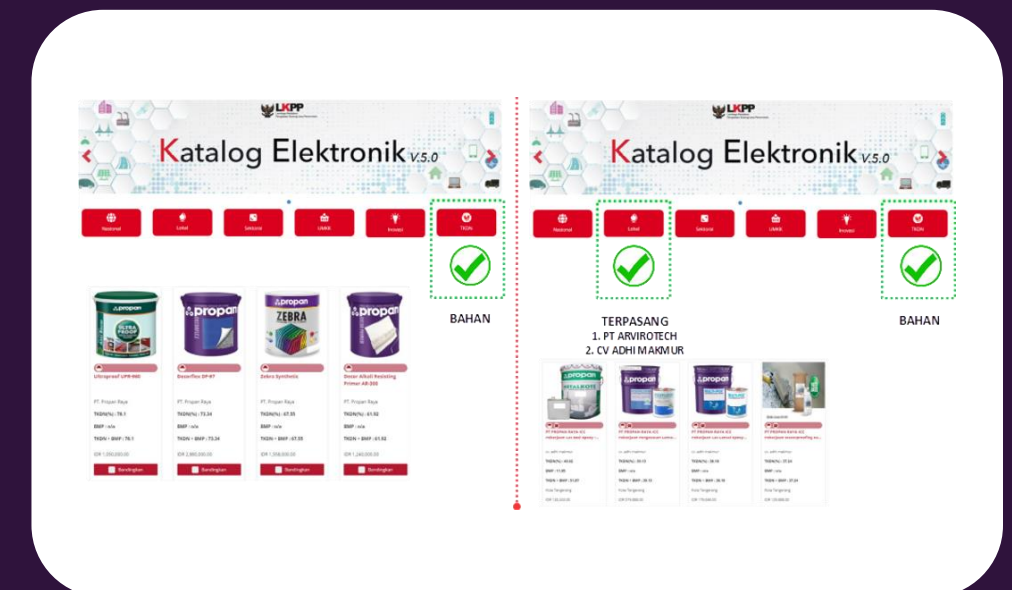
LKPP

Katalog Elektronik v.5.0

Nasional

Lokal

Sektoral

UMKK

Inovasi

TKDN

BAHAN

propan

ULTRA PROOF

ZEBRA

Ultraproof UPR-900

Decorflex DF-RT

Zebra Synthetic

Decor Alkali Resisting Primer AR-200

PT. Propan Raya

TKDN(%) : 78.1

BMP : n/a

TKDN + BMP : 78.1

TKDN(%) : 73.34

TKDN + BMP : 73.34

TKDN(%) : 67.35

TKDN + BMP : 67.35

TKDN(%) : 61.92

TKDN + BMP : 61.92

Bandingkan

LKPP

Katalog Elektronik v.5.0

Nasional

Lokal

Sektoral

UMKK

Inovasi

TKDN

TERPASANG
1. PT ARVIROTECH
2. CV ADHI MAKMUR

BAHAN

propan

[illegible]